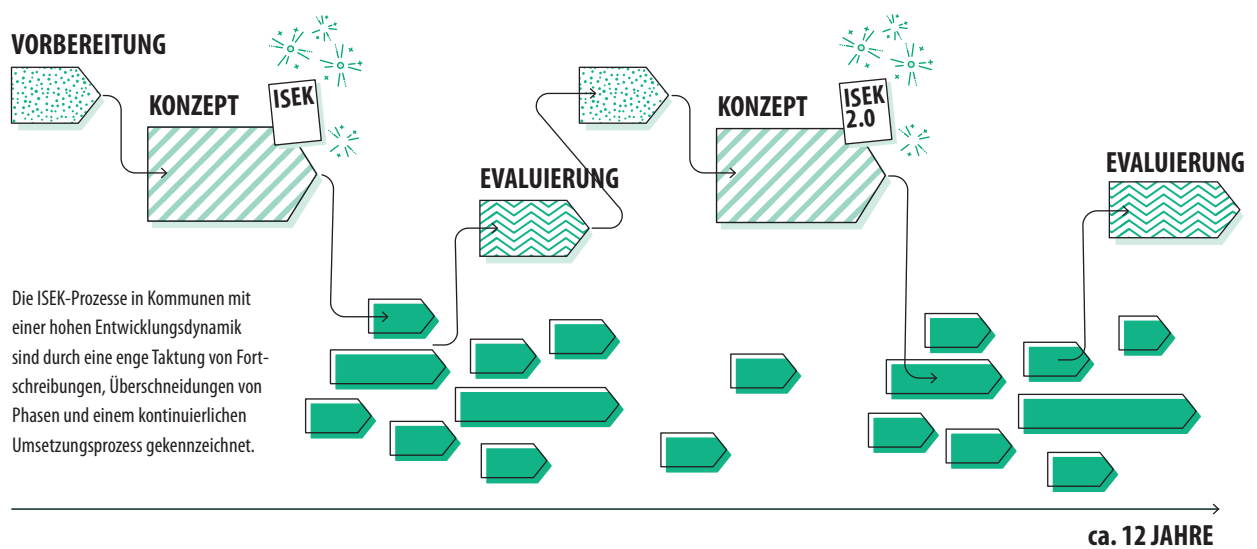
VORBEREITUNG

KONZEPT

ISEK

EVALUIERUNG

KONZEPT

ISEK 2.0

EVALUIERUNG

Die ISEK-Prozesse in Kommunen mit einer hohen Entwicklungsdynamik sind durch eine enge Taktung von Fortschreibungen, Überschneidungen von Phasen und einem kontinuierlichen Umsetzungsprozess gekennzeichnet.

ca. 12 JAHRE